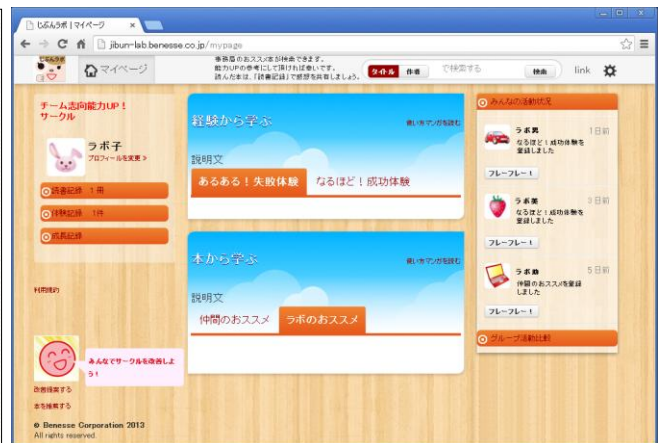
じぶんラボ | マイページ ×

jibun-lab.benesse.co.jp/mypage

じぶんラボ

マイページ

専用品のおススメ本が検索できます。
能力UPの参考にして頂ければ幸いです。
読んだ本は、「読書記録」で感想を共有しましょう。

タイトル 作者 で検索する 検索

link

チーム志向能力UP！サークル

ラボ子
プロフィールを変更 >

読書記録 1冊

体験記録 1件

成長記録

利用規約

みんなでサークルを盛り上げよう！

改善提案する

本を推薦する

© Benesse Corporation 2013
All rights reserved.

経験から学ぶ

使い方マンガを読む

説明文

あるある！失敗体験

なるほど！成功体験

本から学ぶ

使い方マンガを読む

説明文

仲間のおススメ

ラボのおススメ

みんなの活動状況

ラボ男
1日前
なるほど！成功体験を登録しました

フレーフレー！

ラボ美
3日前
なるほど！成功体験を登録しました

フレーフレー！

ラボ助
5日前
仲間のおススメを登録しました

フレーフレー！

グループ活動比較